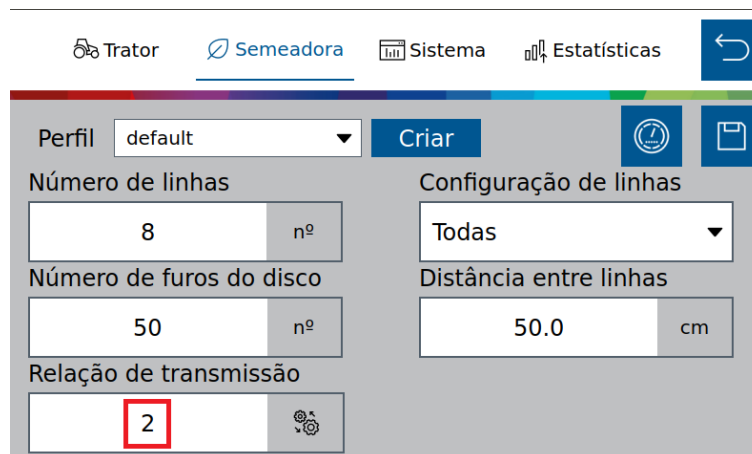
Trator Semeadora Sistema Estatísticas

Perfil default Criar

Número de linhas
8 nº

Configuração de linhas
Todas

Número de furos do disco
50 nº

Distância entre linhas
50.0 cm

Relação de transmissão
2